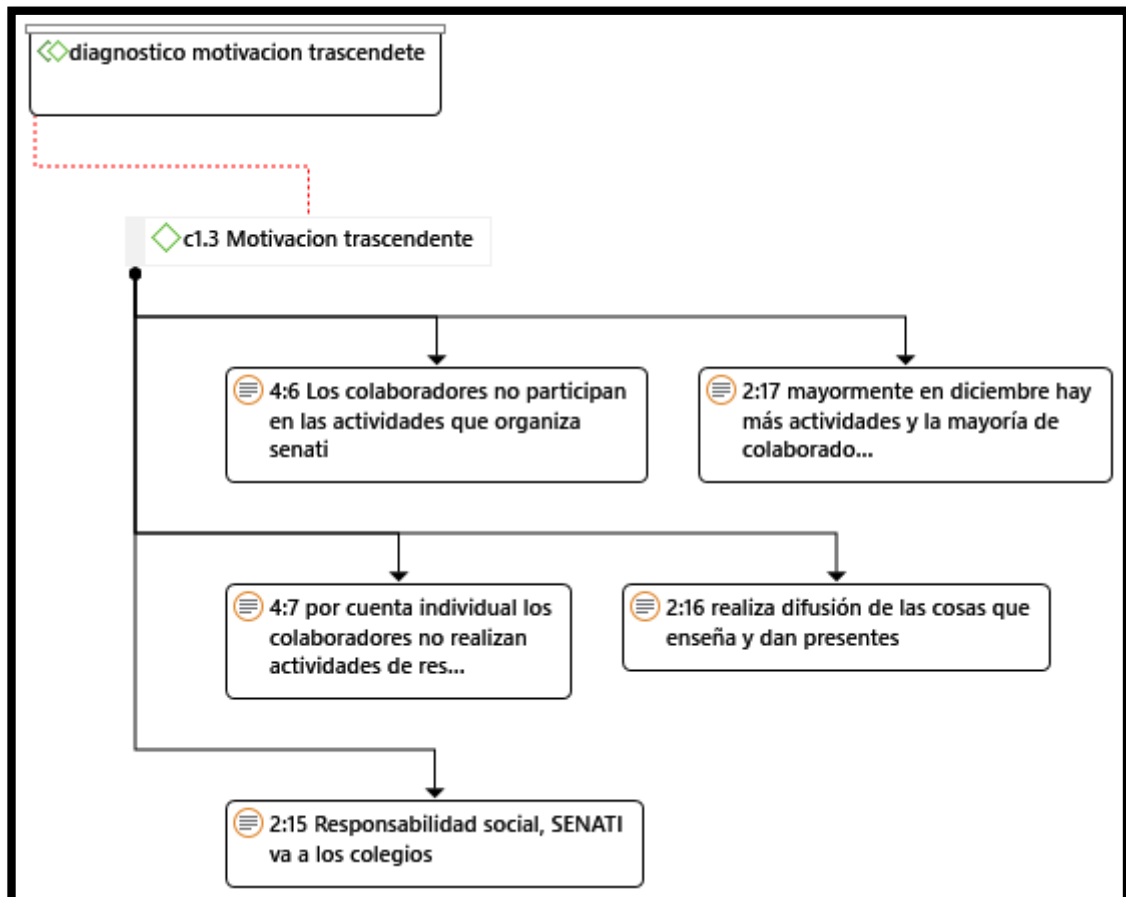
diagnostico motivacion trascendete

c1.3 Motivacion trascendente

4:6 Los colaboradores no participan en las actividades que organiza senati

2:17 mayormente en diciembre hay más actividades y la mayoría de colaborado...

4:7 por cuenta individual los colaboradores no realizan actividades de res...

2:16 realiza difusión de las cosas que enseña y dan presentes

2:15 Responsabilidad social, SENATI va a los colegios